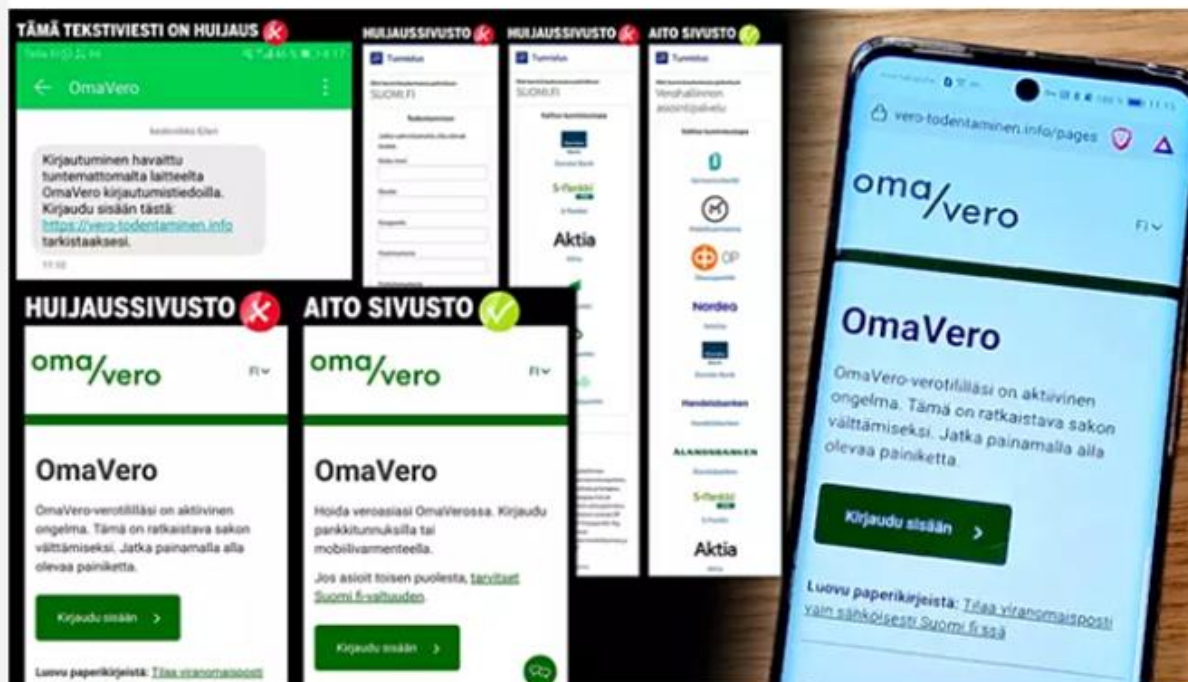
TÄMÄ TEKSTIVIESTI ON HUIJAUS

OmaVero

Kirjautuminen havaittu tuntemattomalta laitteelta OmaVero kirjautumistiedoilla. Kirjaudu sisään tästä: https://vero-todentaminen.info tarkistaaksesi.

HUIJAUSSIVUSTO

Tunnistus

SUOMI.FI

HUIJAUSSIVUSTO

Tunnistus

SUOMI.FI

Danske Bank

S-Pankki

Aktia

AITO SIVUSTO

Tunnistus

Verohallinnon asiointipalvelu

OP

Nordea

Danske Bank

Handelsbanken

ÅLANDSBANKEN

S-Pankki

Aktia

HUIJAUSSIVUSTO

oma/vero

FI

OmaVero

OmaVero-verotililläsi on aktiivinen ongelma. Tämä on ratkaistava sakon välttämiseksi. Jatka painamalla alla olevaa painiketta.

Kirjaudu sisään >

Luovu paperikirjeistä: Tilaa viranomaisposti

AITO SIVUSTO

oma/vero

FI

OmaVero

Hoida veroasiasi OmaVerossa. Kirjaudu pankkitunnuksilla tai mobiilivarmenteella.

Jos asioit toisen puolesta, tarvitset Suomi.fi-valtuuden.

Kirjaudu sisään >

vero-todentaminen.info/pages

oma/vero

FI

OmaVero

OmaVero-verotililläsi on aktiivinen ongelma. Tämä on ratkaistava sakon välttämiseksi. Jatka painamalla alla olevaa painiketta.

Kirjaudu sisään >

Luovu paperikirjeistä: Tilaa viranomaisposti vain sähköisesti Suomi.fi:ssä